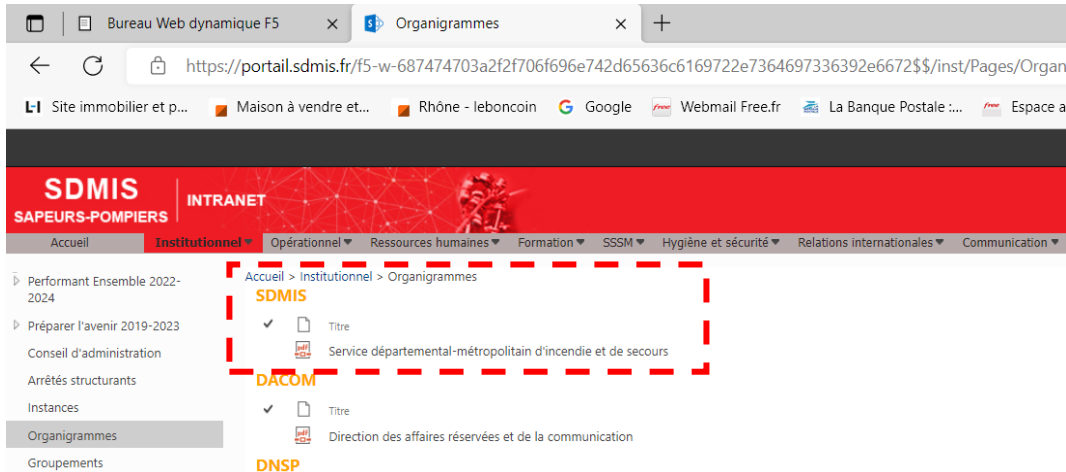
Bureau Web dynamique F5 ×
Organigrammes ×
+

https://portail.sdmis.fr/f5-w-687474703a2f2f706f696e742d65636c6169722e7364697336392e6672$$/inst/Pages/Organ

L·I Site immobilier et p... Maison à vendre et... Rhône - leboncoin Google Webmail Free.fr La Banque Postale :... Espace a

SDMIS
SAPEURS-POMPIERS
INTRANET

Accueil Institutionnel ▾ Opérationnel ▾ Ressources humaines ▾ Formation ▾ SSSM ▾ Hygiène et sécurité ▾ Relations internationales ▾ Communication ▾

Performant Ensemble 2022-2024
Préparer l'avenir 2019-2023
Conseil d'administration
Arrêtés structurants
Instances
Organigrammes
Groupements

Accueil > Institutionnel > Organigrammes

SDMIS
Titre
Service départemental-métropolitain d'incendie et de secours

DACOM
Titre
Direction des affaires réservées et de la communication

DNSP